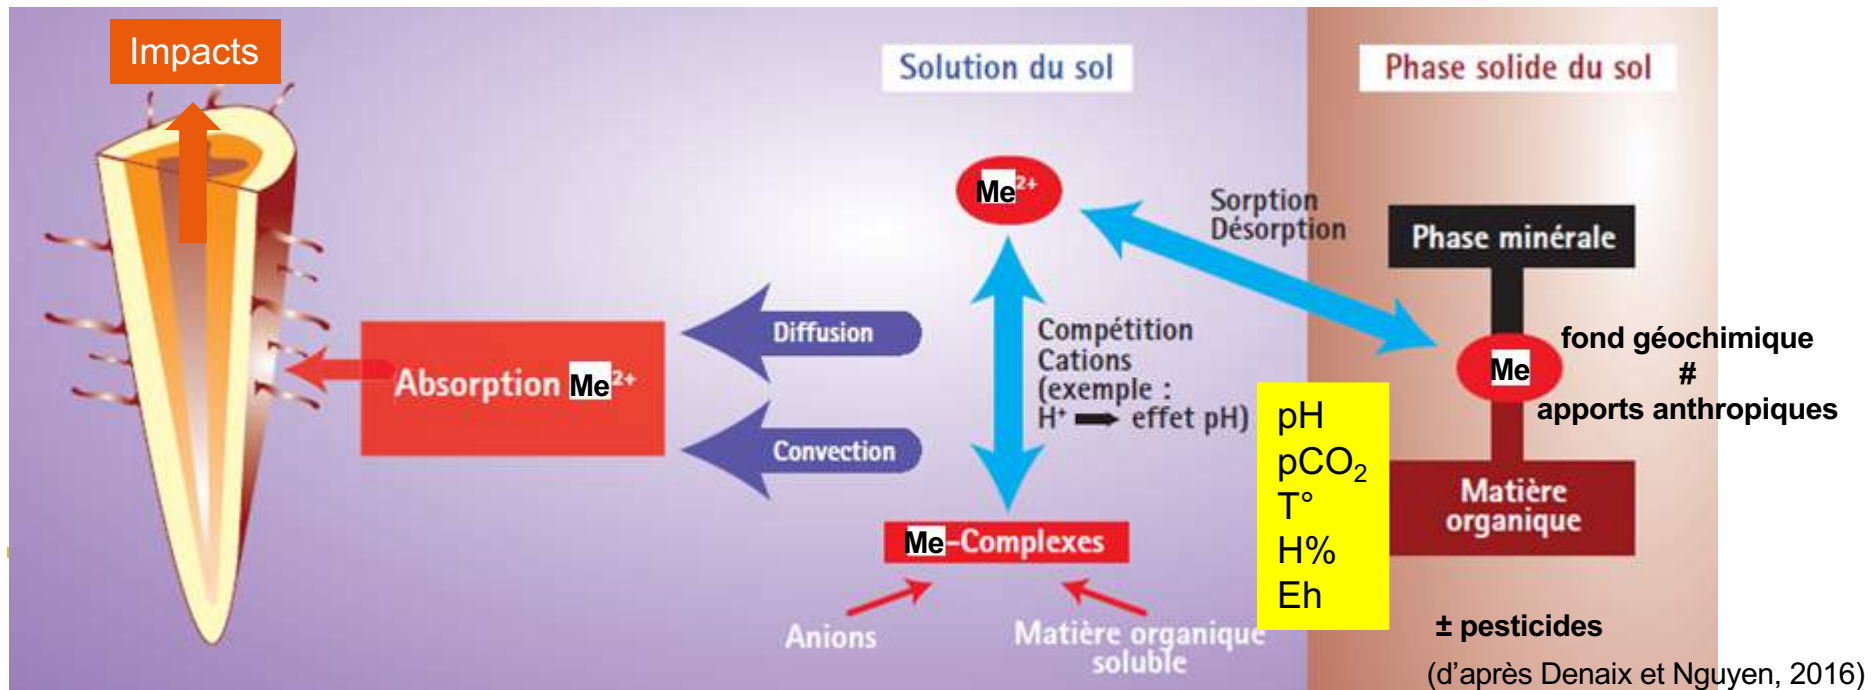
Impacts

Solution du sol

Phase solide du sol

$Me^{2+}$

Sorption
Désorption

Phase minérale

Diffusion

Compétition
Cations
(exemple :
$H^+$ ➡ effet pH)

fond géochimique
#
apports anthropiques

Me

Absorption $Me^{2+}$

Convection

pH
$pCO_2$
T°
H%
Eh

Matière organique

Me-Complexes

Anions

Matière organique soluble

± pesticides

(d'après Denaix et Nguyen, 2016)